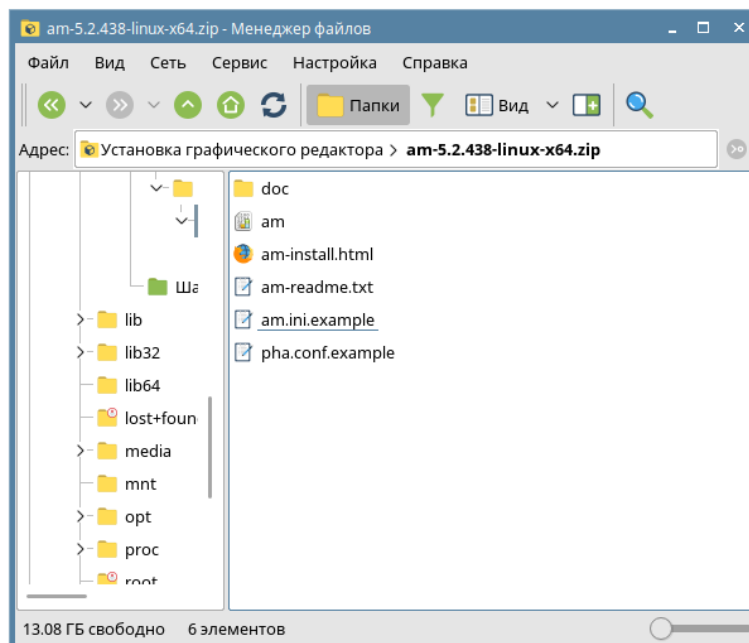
am-5.2.438-linux-x64.zip - Менеджер файлов

Файл Вид Сеть Сервис Настройка Справка

Папки Вид

Адрес: Установка графического редактора > am-5.2.438-linux-x64.zip

Ша
lib
lib32
lib64
lost+foun
media
mnt
opt
proc
root

doc
am
am-install.html
am-readme.txt
am.ini.example
pha.conf.example

13.08 ГБ свободно 6 элементов